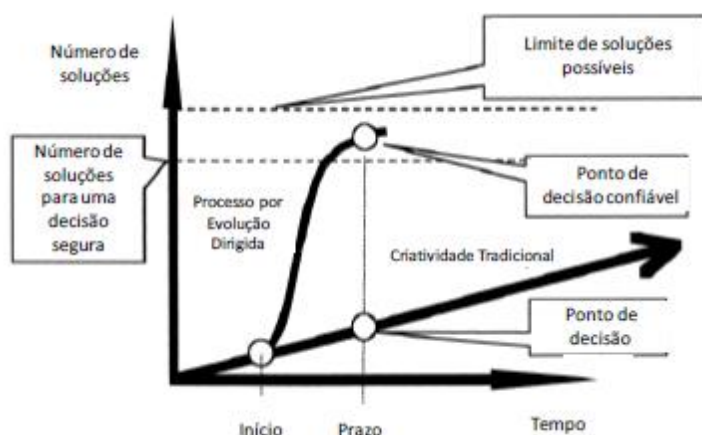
Número de soluções

Limite de soluções possíveis

Número de soluções para uma decisão segura

Ponto de decisão confiável

Processo por Evolução Dirigida

Criatividade Tradicional

Ponto de decisão

Início

Prazo

Tempo